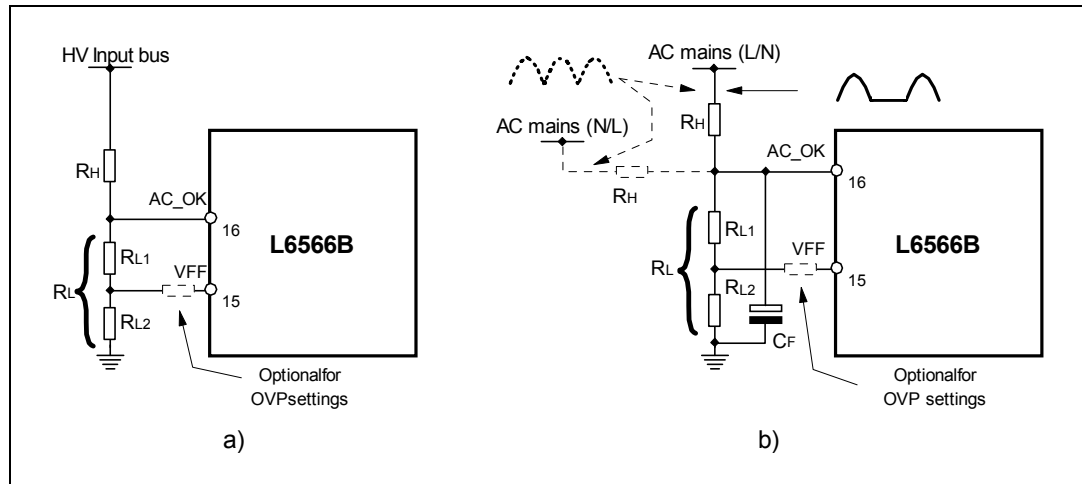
HV Input bus

$R_H$

AC_OK

16

L6566B

$R_{L1}$

VFF

$R_L$

15

$R_{L2}$

Optionalfor OVPsettings

a)

AC mains (L/N)

AC mains (N/L)

$R_H$

AC_OK

$R_H$

16

$R_{L1}$

VFF

L6566B

$R_L$

15

$R_{L2}$

$C_F$

Optionalfor OVP settings

b)